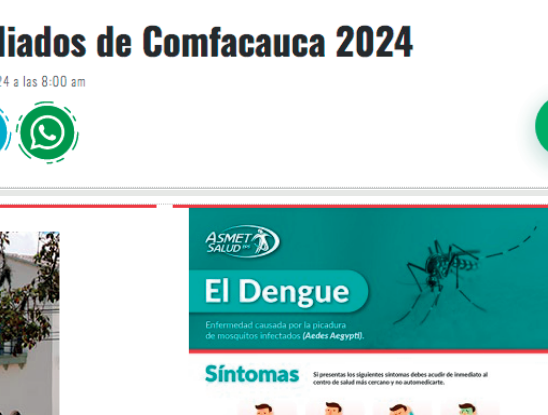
liados de Comfacauca 2024

24 a las 8:00 am

ASMET SALUD EPS

El Dengue

Enfermedad causada por la picadura de mosquitos infectados (Aedes Aegypti).

Síntomas

Si presentas los siguientes síntomas debes acudir de inmediato al centro de salud más cercano y no automedicarte.